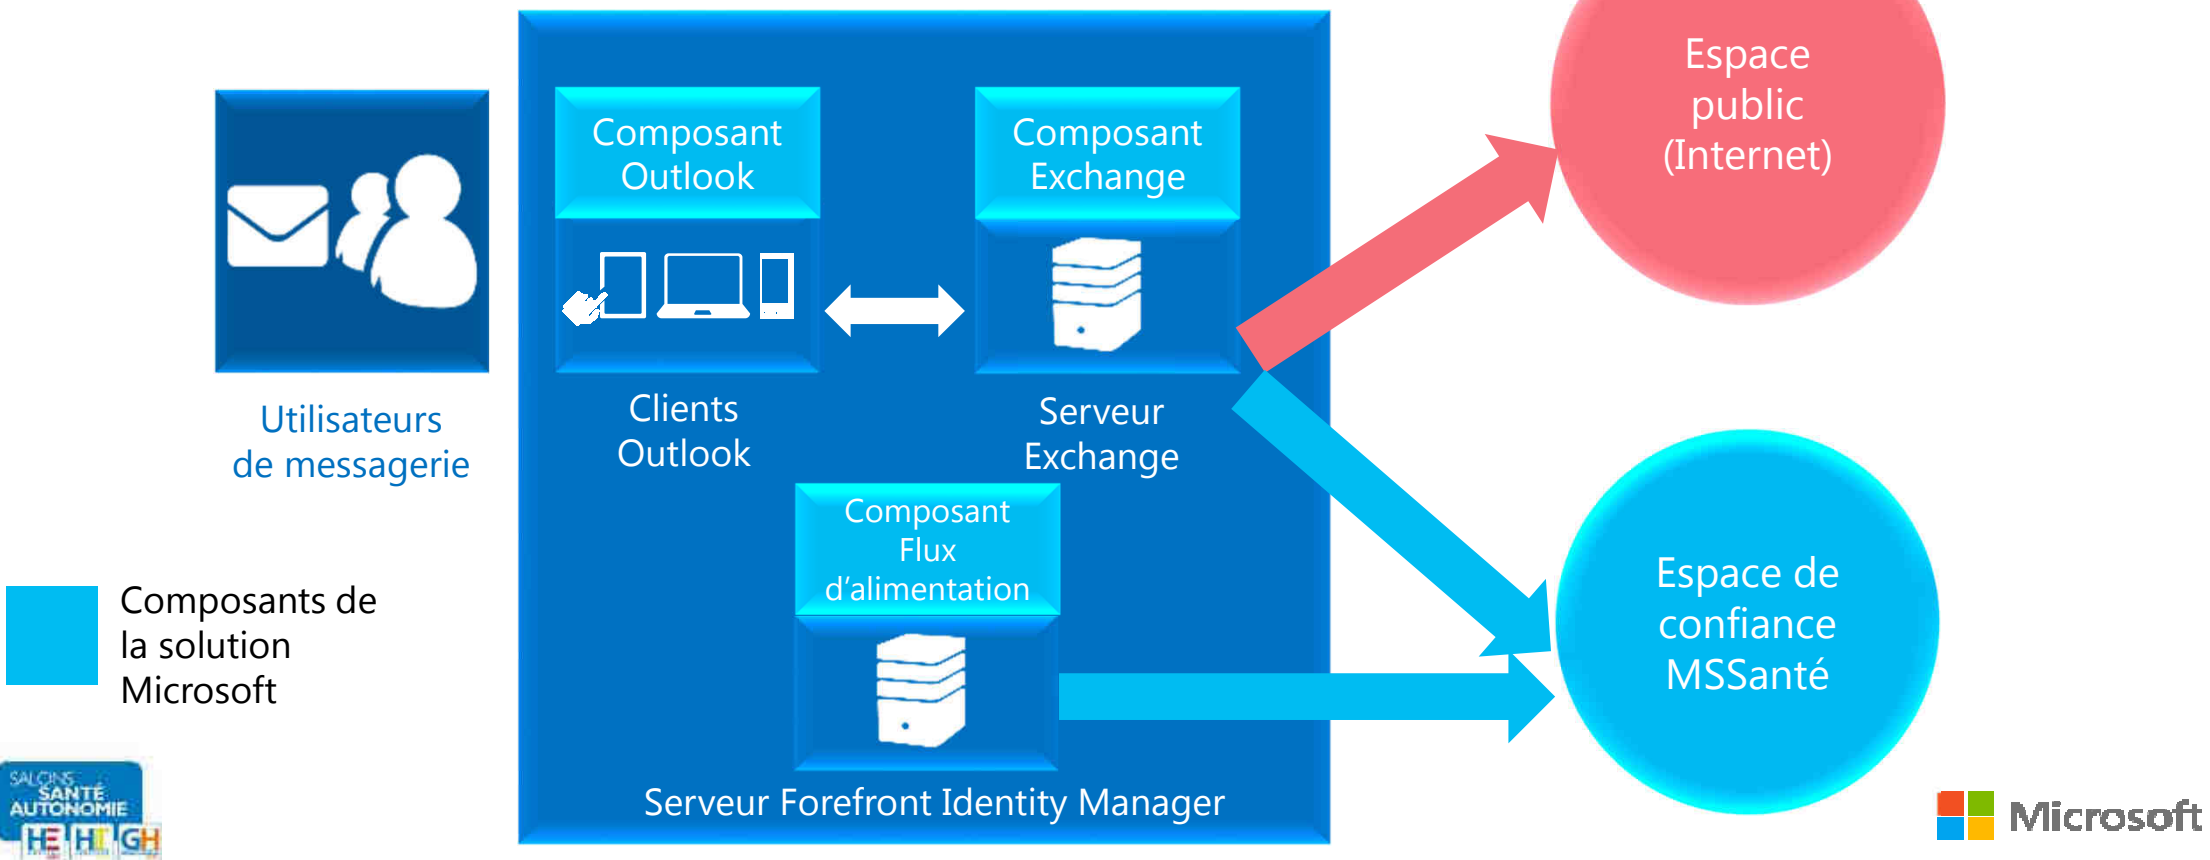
Utilisateurs de messagerie

Composant Outlook

Clients Outlook

Composant Exchange

Serveur Exchange

Composant Flux d'alimentation

Serveur Forefront Identity Manager

Espace public (Internet)

Espace de confiance MSSanté

Composants de la solution Microsoft

SALONS SANTÉ AUTONOMIE HE HIT GH

Microsoft